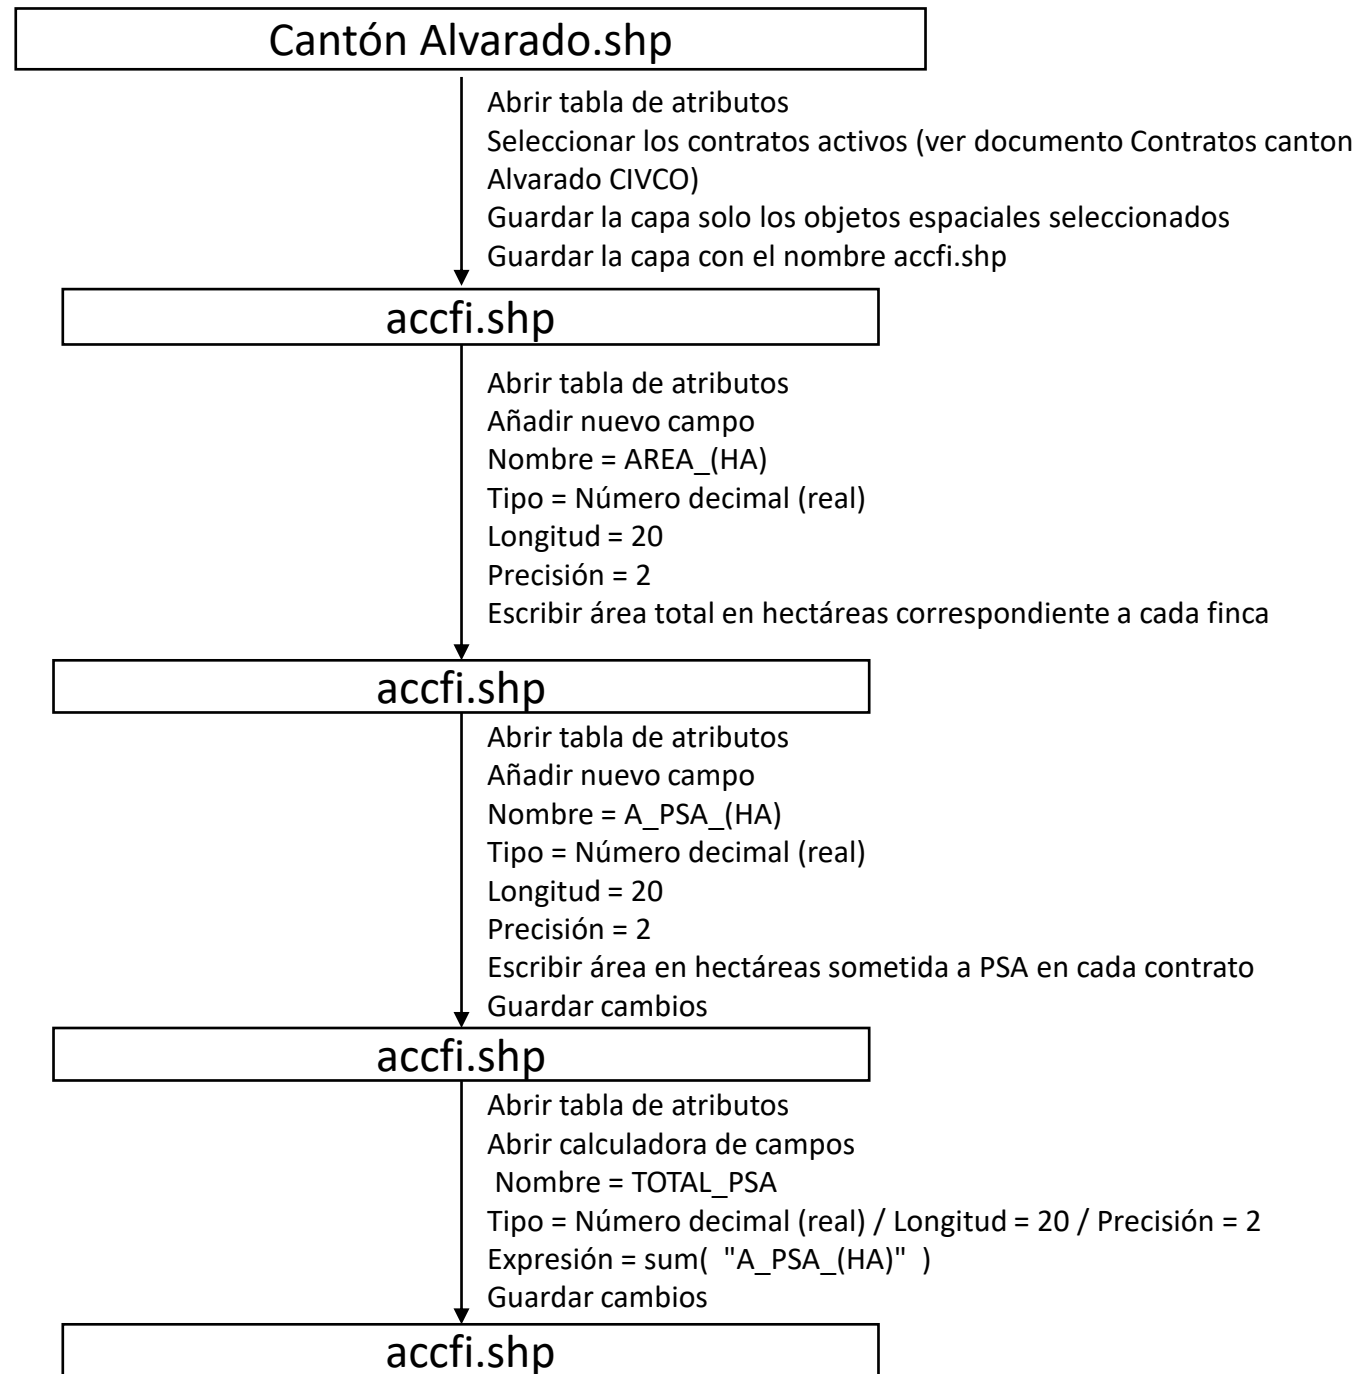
Cantón Alvarado.shp

Abrir tabla de atributos
Seleccionar los contratos activos (ver documento Contratos canton Alvarado CIVCO)
Guardar la capa solo los objetos espaciales seleccionados
Guardar la capa con el nombre accfi.shp

accfi.shp

Abrir tabla de atributos
Añadir nuevo campo
Nombre = AREA_(HA)
Tipo = Número decimal (real)
Longitud = 20
Precisión = 2
Escribir área total en hectáreas correspondiente a cada finca

accfi.shp

Abrir tabla de atributos
Añadir nuevo campo
Nombre = A_PSA_(HA)
Tipo = Número decimal (real)
Longitud = 20
Precisión = 2
Escribir área en hectáreas sometida a PSA en cada contrato
Guardar cambios

accfi.shp

Abrir tabla de atributos
Abrir calculadora de campos
Nombre = TOTAL_PSA
Tipo = Número decimal (real) / Longitud = 20 / Precisión = 2
Expresión = sum( "A_PSA_(HA)" )
Guardar cambios

accfi.shp